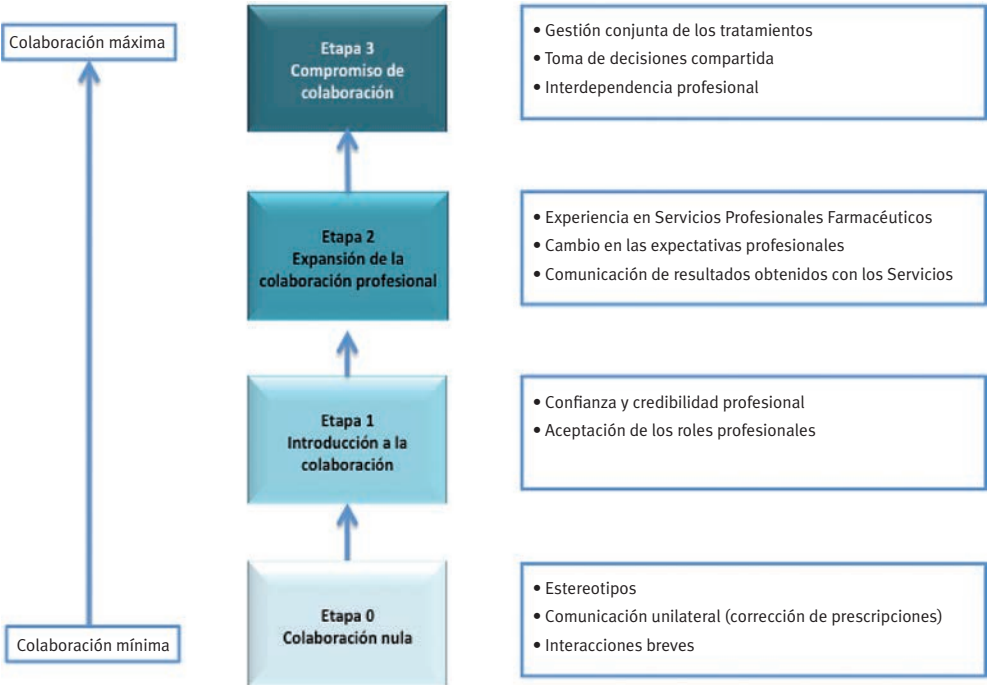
Colaboración máxima

Etapa 3
Compromiso de colaboración

• Gestión conjunta de los tratamientos
• Toma de decisiones compartida
• Interdependencia profesional

Etapa 2
Expansión de la colaboración profesional

• Experiencia en Servicios Profesionales Farmacéuticos
• Cambio en las expectativas profesionales
• Comunicación de resultados obtenidos con los Servicios

Etapa 1
Introducción a la colaboración

• Confianza y credibilidad profesional
• Aceptación de los roles profesionales

Etapa 0
Colaboración nula

• Estereotipos
• Comunicación unilateral (corrección de prescripciones)
• Interacciones breves

Colaboración mínima